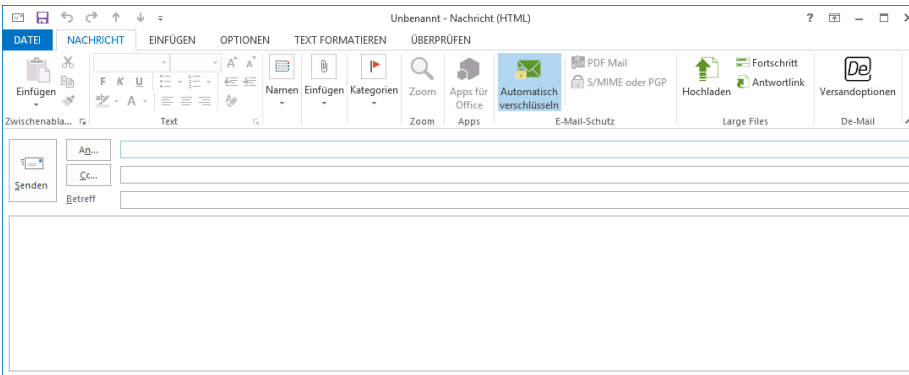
Unbenannt - Nachricht (HTML)

? – □ ×

DATEI NACHRICHT EINFÜGEN OPTIONEN TEXT FORMATIEREN ÜBERPRÜFEN

Einfügen
Zwischenabla...

F K U
Text

Namen Einfügen Kategorien

Zoom
Zoom

Apps für Office
Apps

Automatisch verschlüsseln
PDF Mail
S/MIME oder PGP
E-Mail-Schutz

Hochladen
Fortschritt
Antwortlink
Large Files

De
Versandoptionen
De-Mail

Senden

An...
Cc...
Betreff